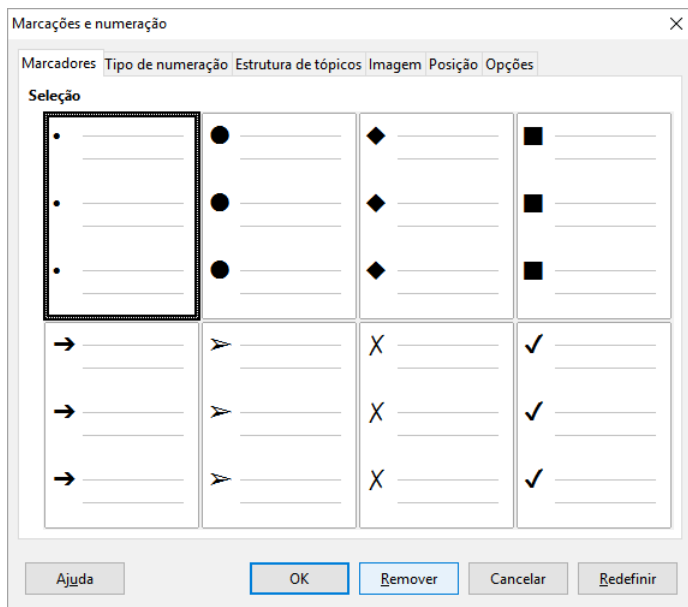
Marcações e numeração

×

Marcadores | Tipo de numeração | Estrutura de tópicos | Imagem | Posição | Opções

Seleção

•
•
•
●
●
●
◆
◆
◆
■
■
■
➔
➔
➔
➢
➢
➢
X
X
X
✓
✓
✓

Ajuda | OK | Remover | Cancelar | Redefinir